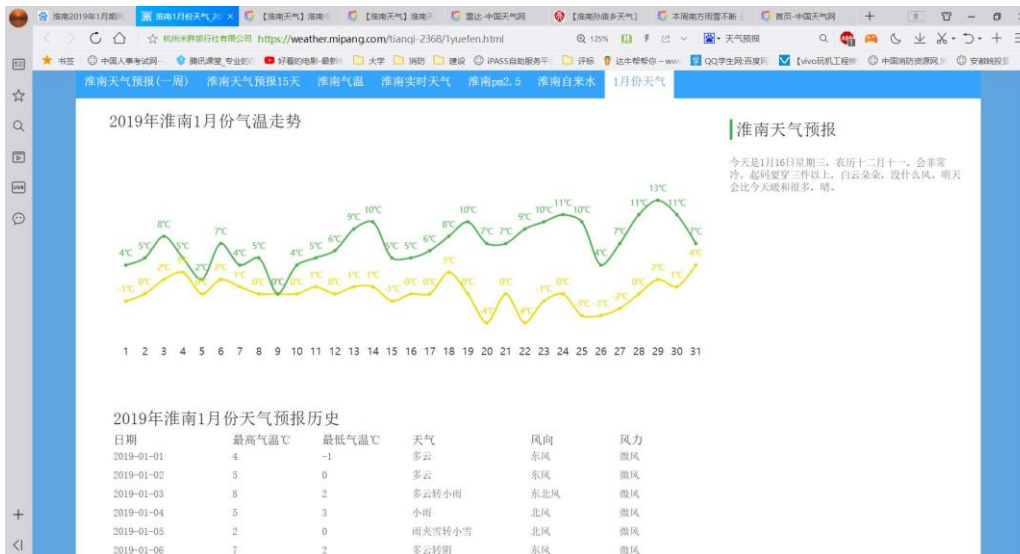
淮南2019年1月期 | 淮南1月份天气_20 × | 【淮南天气】淮南 | 【淮南天气】淮南 | 雷达-中国天气网 | 【淮南孙庙乡天气】 | 本周南方雨雪不断 | 首页-中国天气网

杭州米胖旅行社有限公司 https://weather.mipang.com/tianqi-2368/1yuefen.html 125% 天气预报

书签 中国人事考试网 腾讯课堂_专业的 好看的电影-最新 大学 消防 建设 iPASS自助服务平 评标 达牛帮帮你 QQ学生网百度网 【vivo玩机工程 中国消防资源网 安徽税投

淮南天气预报（一周） 淮南天气预报15天 淮南气温 淮南实时天气 淮南pm2.5 淮南自来水 1月份天气

2019年淮南1月份气温走势

4℃ 5℃ 8℃ 5℃ 2℃ 7℃ 4℃ 5℃ 0℃ 4℃ 5℃ 6℃ 9℃ 10℃ 5℃ 5℃ 6℃ 8℃ 10℃ 7℃ 7℃ 9℃ 10℃ 11℃ 10℃ 4℃ 7℃ 11℃ 13℃ 11℃ 7℃

-1℃ 0℃ 3℃ 2℃ 2℃ 1℃ 0℃ 0℃ 0℃ 0℃ 1℃ 0℃ 1℃ 1℃ -1℃ 0℃ 0℃ 3℃ -4℃ 0℃ -4℃ -1℃ 0℃ -3℃ -3℃ -2℃ 0℃ 2℃ 1℃ 4℃

1 2 3 4 5 6 7 8 9 10 11 12 13 14 15 16 17 18 19 20 21 22 23 24 25 26 27 28 29 30 31

2019年淮南1月份天气预报历史

| 日期 | 最高气温℃ | 最低气温℃ | 天气 | 风向 | 风力 |
|---|---|---|---|---|---|
| 2019-01-01 | 4 | -1 | 多云 | 东风 | 微风 |
| 2019-01-02 | 5 | 0 | 多云 | 东风 | 微风 |
| 2019-01-03 | 8 | 2 | 多云转小雨 | 东北风 | 微风 |
| 2019-01-04 | 5 | 3 | 小雨 | 北风 | 微风 |
| 2019-01-05 | 2 | 0 | 雨夹雪转小雪 | 北风 | 微风 |
| 2019-01-06 | 7 | 2 | 多云转阴 | 东风 | 微风 |

淮南天气预报

今天是1月16日星期三，农历十二月十一，会非常冷，起码要穿三件以上，白云朵朵，没什么风，明天会比今天暖和很多，晴。